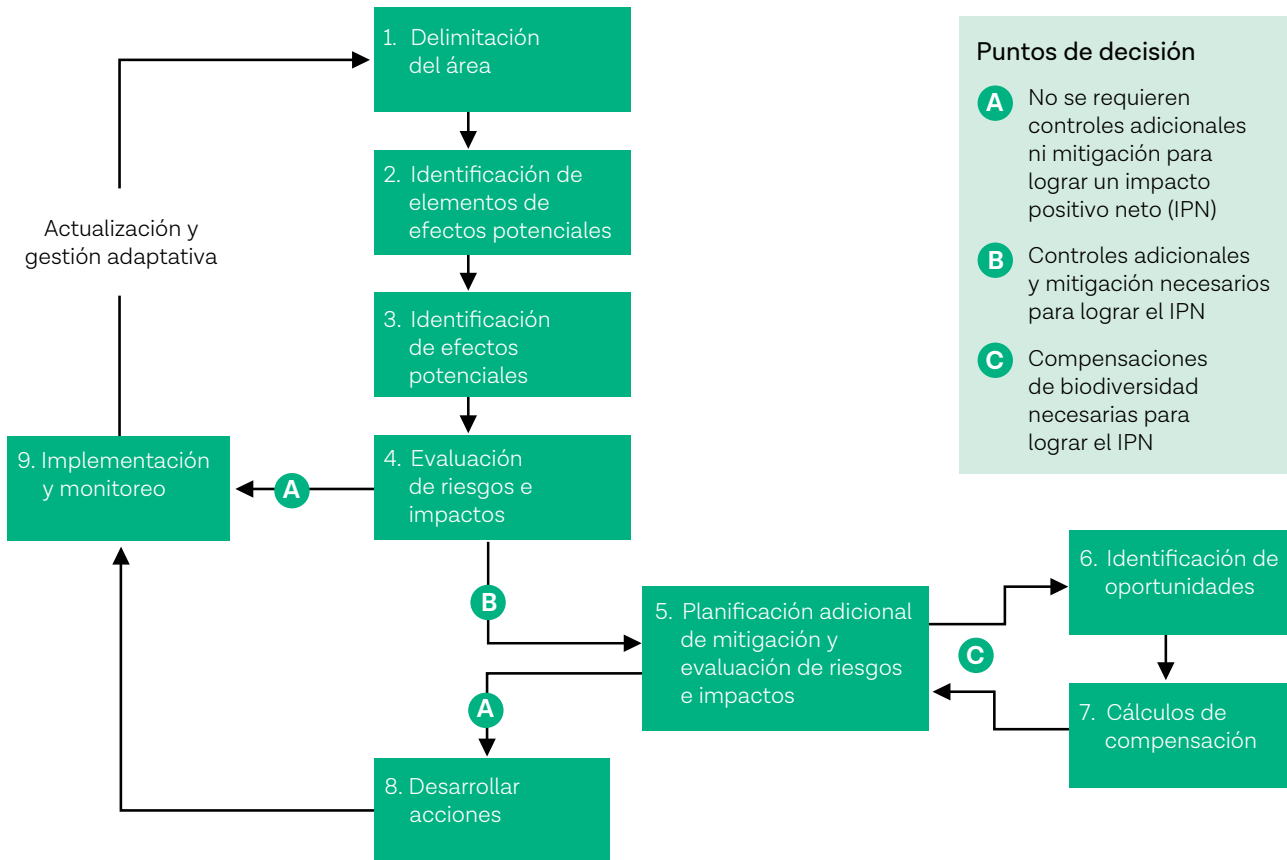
1. Delimitación del área

2. Identificación de elementos de efectos potenciales

3. Identificación de efectos potenciales

4. Evaluación de riesgos e impactos

Actualización y gestión adaptativa

9. Implementación y monitoreo

A

B

5. Planificación adicional de mitigación y evaluación de riesgos e impactos

A

8. Desarrollar acciones

6. Identificación de oportunidades

C

7. Cálculos de compensación

Puntos de decisión

A No se requieren controles adicionales ni mitigación para lograr un impacto positivo neto (IPN)

B Controles adicionales y mitigación necesarios para lograr el IPN

C Compensaciones de biodiversidad necesarias para lograr el IPN